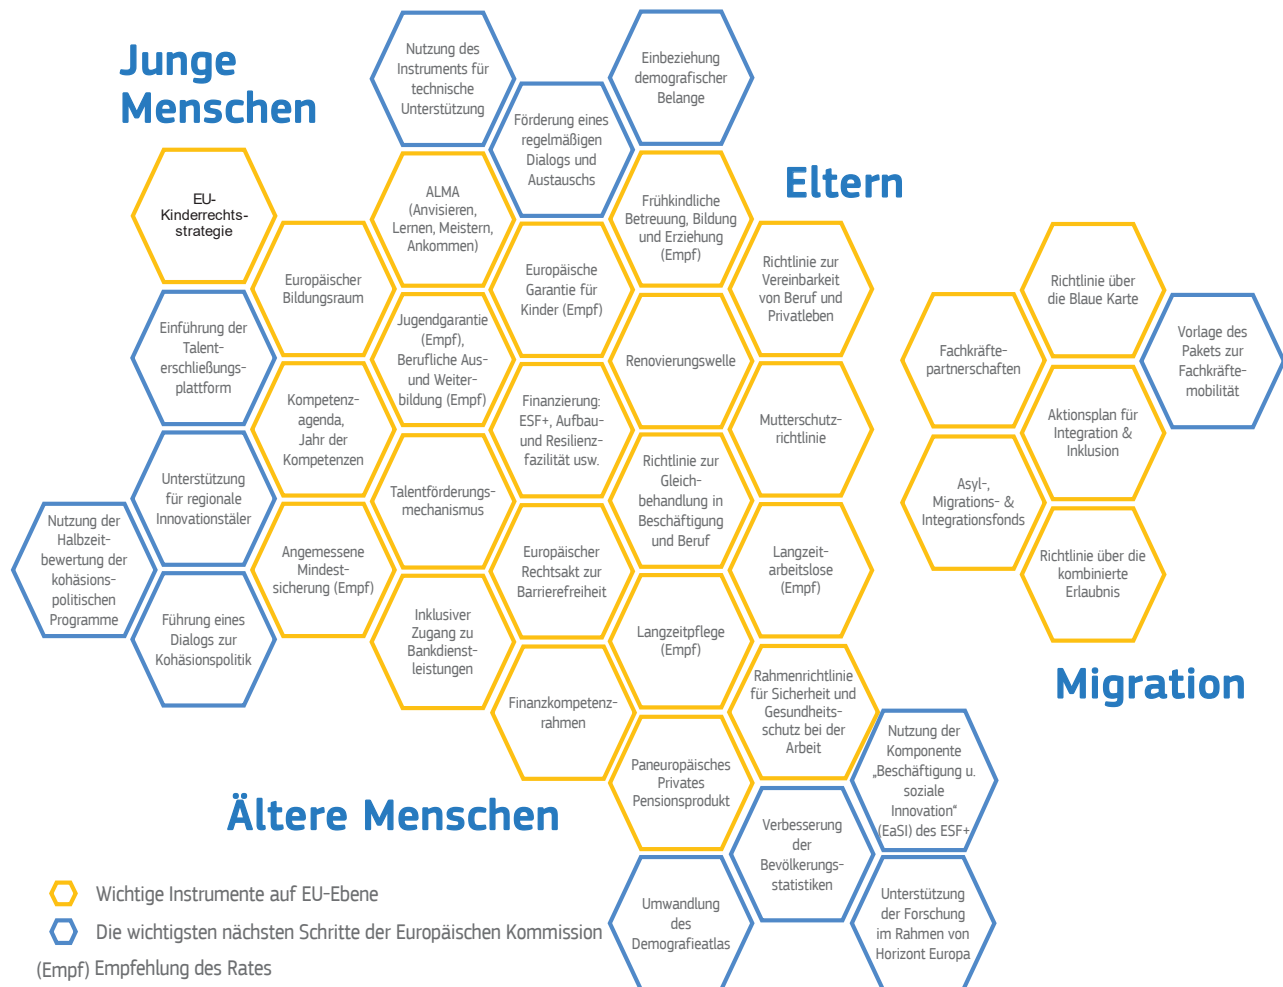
Junge Menschen

Eltern

Migration

Ältere Menschen

Nutzung des Instruments für technische Unterstützung

Einbeziehung demografischer Belange

Förderung eines regelmäßigen Dialogs und Austauschs

EU-Kinderrechts-strategie

ALMA (Anvisieren, Lernen, Meistern, Ankommen)

Frühkindliche Betreuung, Bildung und Erziehung (Empf)

Europäischer Bildungsraum

Europäische Garantie für Kinder (Empf)

Richtlinie zur Vereinbarkeit von Beruf und Privatleben

Richtlinie über die Blaue Karte

Einführung der Talent-erschließungs-plattform

Jugendgarantie (Empf), Berufliche Aus- und Weiter-bildung (Empf)

Renovierungswelle

Fachkräfte-partnerschaften

Vorlage des Pakets zur Fachkräfte-mobilität

Kompetenz-agenda, Jahr der Kompetenzen

Finanzierung: ESF+, Aufbau- und Resilienz-fazilität usw.

Mutterschutz-richtlinie

Aktionsplan für Integration & Inklusion

Unterstützung für regionale Innovationstäler

Talentförderungs-mechanismus

Richtlinie zur Gleich-behandlung in Beschäftigung und Beruf

Asyl-, Migrations- & Integrationsfonds

Nutzung der Halbzeit-bewertung der kohäsions-politischen Programme

Angemessene Mindest-sicherung (Empf)

Europäischer Rechtsakt zur Barrierefreiheit

Langzeit-arbeitslose (Empf)

Richtlinie über die kombinierte Erlaubnis

Führung eines Dialogs zur Kohäsionspolitik

Inklusiver Zugang zu Bankdienst-leistungen

Langzeitpflege (Empf)

Finanzkompetenz-rahmen

Rahmenrichtlinie für Sicherheit und Gesundheits-schutz bei der Arbeit

Nutzung der Komponente „Beschäftigung u. soziale Innovation“ (EaSI) des ESF+

Paneuropäisches Privates Pensionsprodukt

Verbesserung der Bevölkerungs-statistiken

Umwandlung des Demografieatlas

Unterstützung der Forschung im Rahmen von Horizont Europa

Wichtige Instrumente auf EU-Ebene

Die wichtigsten nächsten Schritte der Europäischen Kommission

(Empf) Empfehlung des Rates